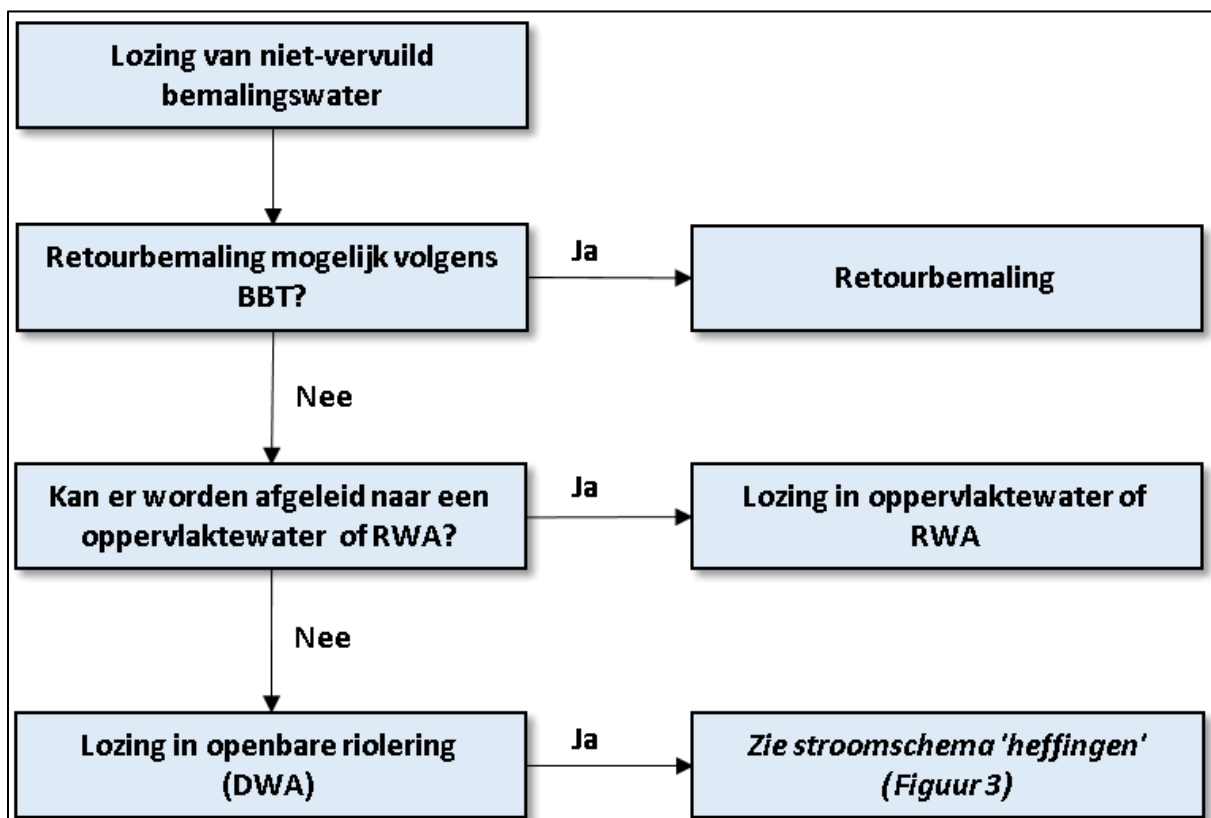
Lozing van niet-vervuild bemalingswater

Retourbemaling mogelijk volgens BBT?

Ja

Retourbemaling

Nee

Kan er worden afgeleid naar een oppervlaktewater of RWA?

Ja

Lozing in oppervlaktewater of RWA

Nee

Lozing in openbare riolering (DWA)

Ja

*Zie stroomschema 'heffingen' (Figuur 3)*